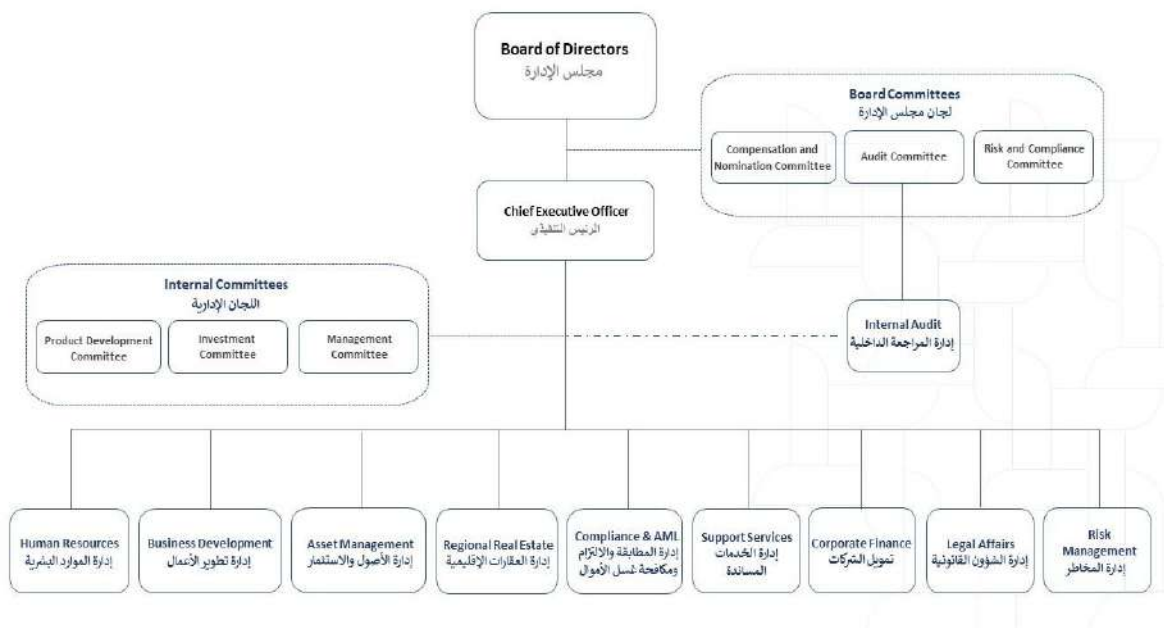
Board of Directors
مجلس الإدارة

Board Committees
لجان مجلس الإدارة

Compensation and Nomination Committee

Audit Committee

Risk and Compliance Committee

Chief Executive Officer
الرئيس التنفيذي

Internal Committees
اللجان الإدارية

Product Development Committee

Investment Committee

Management Committee

Internal Audit
إدارة المراجعة الداخلية

Human Resources
إدارة الموارد البشرية

Business Development
إدارة تطوير الأعمال

Asset Management
إدارة الأصول والاستثمار

Regional Real Estate
إدارة العقارات الإقليمية

Compliance & AML
إدارة المطابقة والالتزام ومكافحة غسل الأموال

Support Services
إدارة الخدمات المساندة

Corporate Finance
تمويل الشركات

Legal Affairs
إدارة الشؤون القانونية

Risk Management
إدارة المخاطر